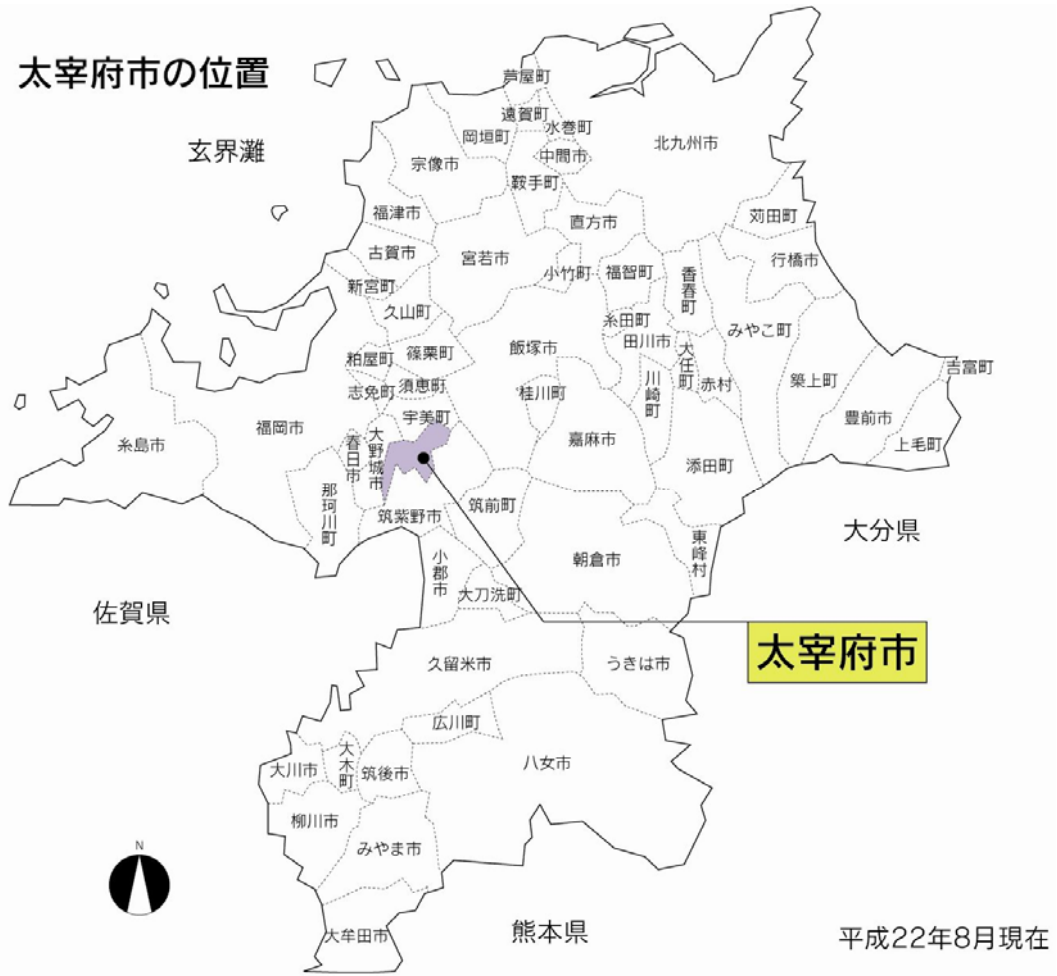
太宰府市の位置

玄界灘

芦屋町
遠賀町
水巻町
岡垣町
中間市
北九州市
宗像市
鞍手町
福津市
直方市
苅田町
古賀市
宮若市
小竹町
福智町
香春町
行橋市
新宮町
久山町
糸田町
みやこ町
篠栗町
飯塚市
田川市
大任町
粕屋町
川崎町
赤村
築上町
吉富町
志免町
須恵町
桂川町
宇美町
豊前市
上毛町
糸島市
福岡市
春日市
大野城市
嘉麻市
添田町
那珂川町
筑前町
筑紫野市
大分県
東峰村
朝倉市
小郡市
大刀洗町
佐賀県
太宰府市
久留米市
うきは市
広川町
大川市
大木町
筑後市
八女市
柳川市
みやま市
N
大牟田市
熊本県
平成22年8月現在